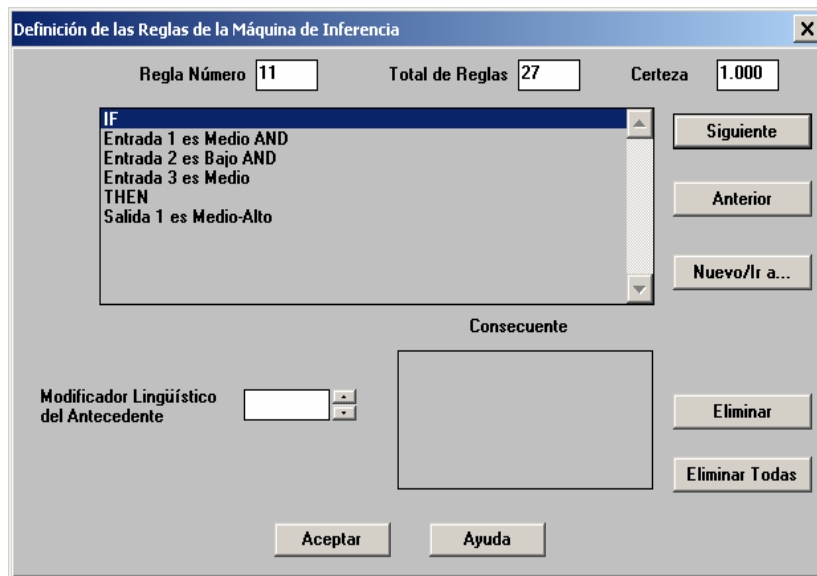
Definición de las Reglas de la Máquina de Inferencia

X

Regla Número 11

Total de Reglas 27

Certeza 1.000

IF
Entrada 1 es Medio AND
Entrada 2 es Bajo AND
Entrada 3 es Medio
THEN
Salida 1 es Medio-Alto

Siguiente

Anterior

Nuevo/Ir a...

Consecuente

Modificador Lingüístico del Antecedente

Eliminar

Eliminar Todas

Aceptar

Ayuda